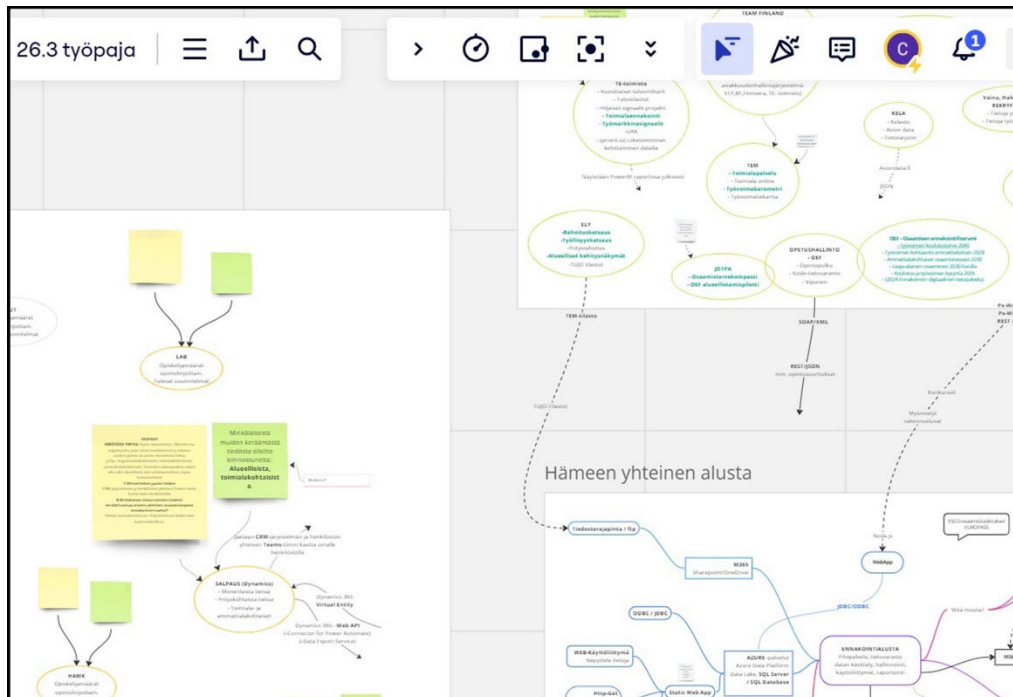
26.3 työpaja

TEAM FINLAND

TE-toimisto
- Asiakkuuden hallinnoijärjestelmä
- Toimialaennakointi
- Työmarkkinasignaalit

KELA

TEM
- Toimialapalvelu
- Työvoimabarometri

Näytetään PowerBI raporteina julkisesti

ELY
-Rahoituskatsaus
-Työllisyyskatsaus
-Alueelliset kehitysnäkymät

JOTPA
-Osaamistarvekompassi
-OEF alueellistamispilotti

OPETUSHALLINTO
- OEF
- Opintopolku
- Vipunen

OEF - Osaamisen ennakointifoorumi

TEM-rilasto

SOAP/XML

REST/JSON

TUJO-tilasto

LAB
Opiskelijamäärät
opintokohteittain,
tulevat suunnitelmat

SALPAUS

Mitkälaisesta muiden keräämästä tiedosta olisite kiinnostuneita: Alueellisista, toimialakohtaisist a

Salpaus (CRM-järjestelmän ja henkilöiden yhteiset Teams-kanavan kautta omalle henkilöstölle

SALPAUS (Dynamics)
- Monenlaista tietoa
- Yrityskohtaista tietoa
- Toimiala- ja ammattialakohtaiset

Dynamics 365 Virtual Entity

Dynamics 365 - Web API (-Connector for Power Automate) (-Data Export Service)

HAMK
Opiskelijamäärät
opintokohteittain,

Hämeen yhteinen alusta

Tiedostorajapinta / ftp

M365
Sharepoint/OneDrive

ODBC / JDBC

WebApp

JDBC/ODBC

AZURE -palvelut
Azure Data Platform
Data Lake, SQL Server / SQL Database

ENNAKOINTIALUSTA
Prosessointi, kehittäminen, data lake, hallinnointi, käyttöliittymä, raportointi

WEB-Käyttöliittymä
Näyttöjä tietoja

Static Web App

Http-Get

Mitä muuta?

ESCO-osaamisluokitukset
SUBOPAS

Konkreetit
Myöhemmät
rakennusluvat

Pa-W
Pa-W
REST